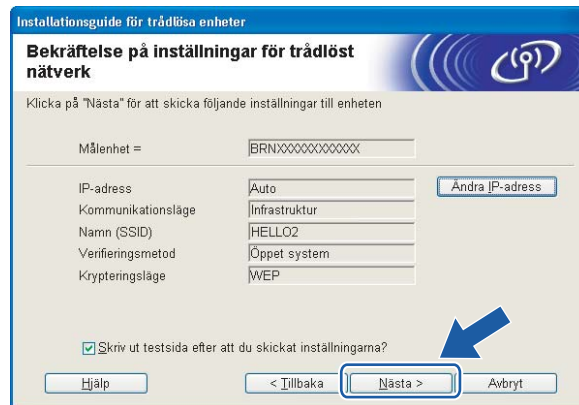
Installationsguide för trådlösa enheter

Bekräftelse på inställningar för trådlöst nätverk

Klicka på "Nästa" för att skicka följande inställningar till enheten

| | |
|---|---|
| Målenhet = | BRNXXXXXXXXXXXX |
| IP-adress | Auto |
| Kommunikationsläge | Infrastruktur |
| Namn (SSID) | HELLO2 |
| Verifieringsmetod | Öppet system |
| Krypteringsläge | WEP |

Ändra IP-adress

☑ Skriv ut testsida efter att du skickat inställningarna?

Hjälp

< Tillbaka

Nästa >

Avbryt